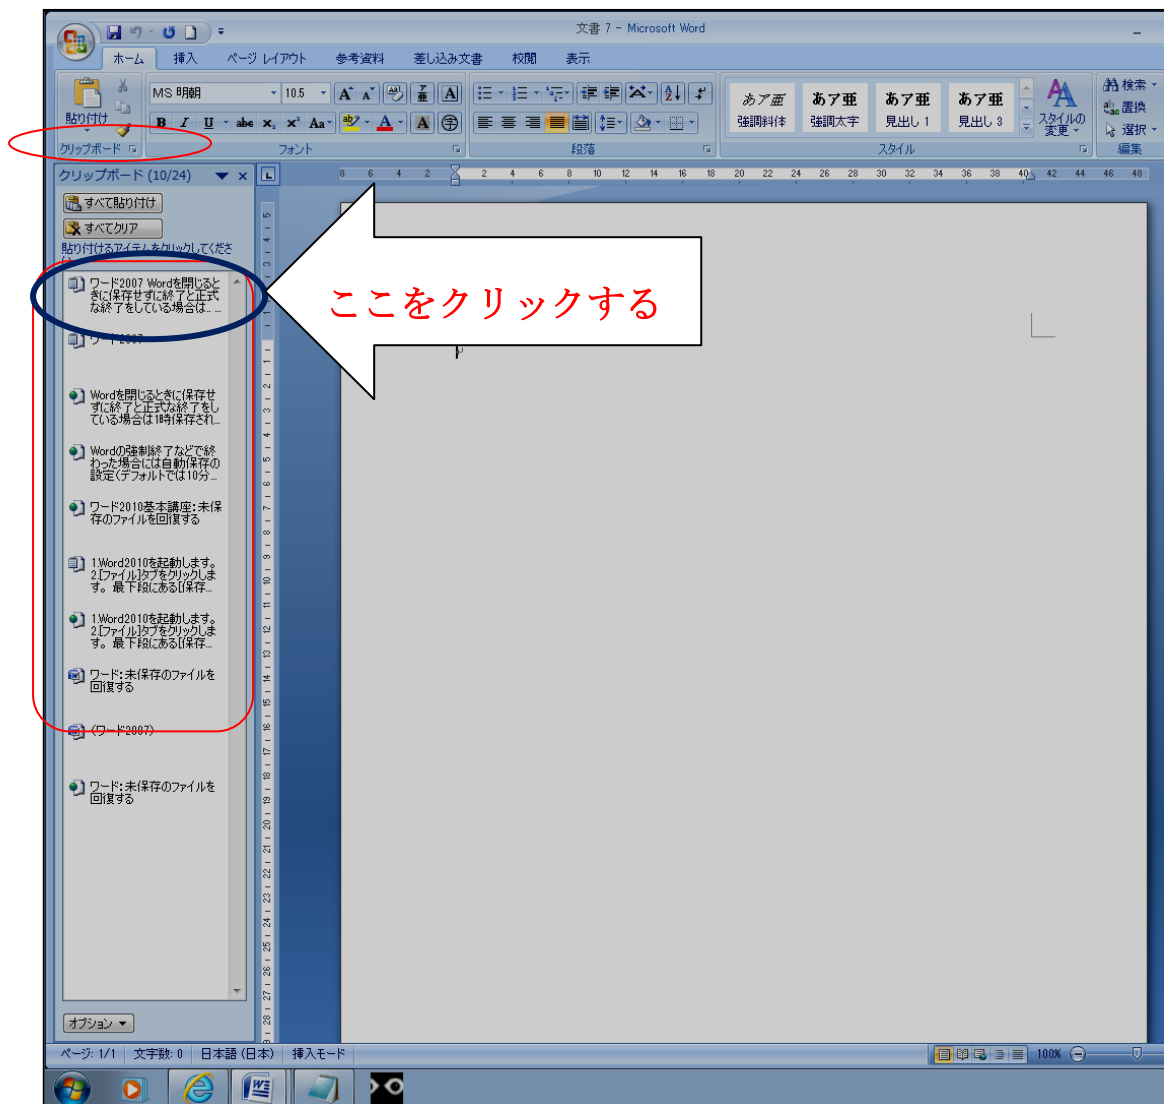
文書 7 - Microsoft Word

ホーム 挿入 ページ レイアウト 参考資料 差し込み文書 校閲 表示

貼り付け
クリップボード
MS 明朝 10.5
フォント
段落
あア亜 強調斜体
あア亜 強調太字
あア亜 見出し 1
あア亜 見出し 3
スタイルの変更
スタイル
検索
置換
選択
編集

クリップボード (10/24)
すべて貼り付け
すべてクリア
貼り付けるアイテムをクリックしてください:

ワード2007 Wordを閉じるときに保存せずに終了と正式な終了をしている場合は...
ワード2007
Wordを閉じるときに保存せずに終了と正式な終了をしている場合は1時保存され...
Wordの強制終了などで終わった場合には自動保存の設定(デフォルトでは10分...
ワード2010基本講座:未保存のファイルを回復する
1.Word2010を起動します。2.[ファイル]タブをクリックします。最下段にある[保存...
1.Word2010を起動します。2.[ファイル]タブをクリックします。最下段にある[保存...
ワード:未保存のファイルを回復する
(ワード2007)
ワード:未保存のファイルを回復する

オプション

ここをクリックする

ページ: 1/1 文字数: 0 日本語 (日本) 挿入モード 100%